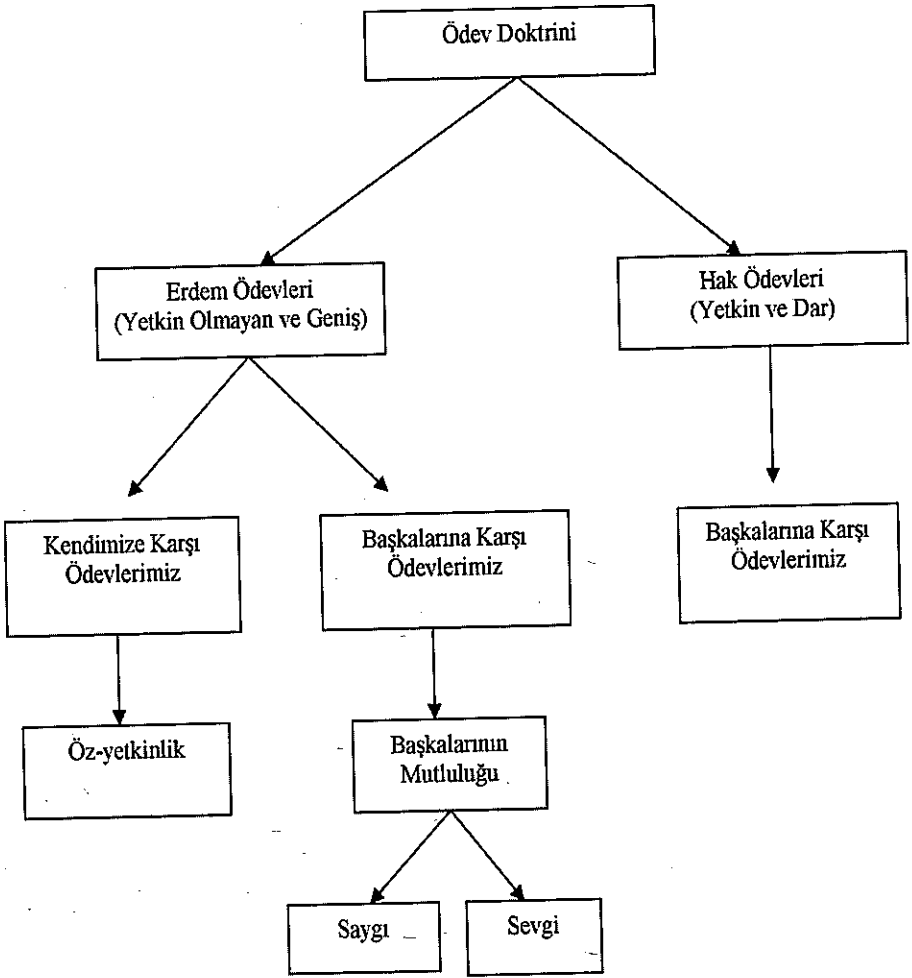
Ödev Doktrini

Erdem Ödevleri
(Yetkin Olmayan ve Geniş)

Hak Ödevleri
(Yetkin ve Dar)

Kendimize Karşı Ödevlerimiz

Başkalarına Karşı Ödevlerimiz

Başkalarına Karşı Ödevlerimiz

Öz-yetkinlik

Başkalarının Mutluluğu

Saygı

Sevgi